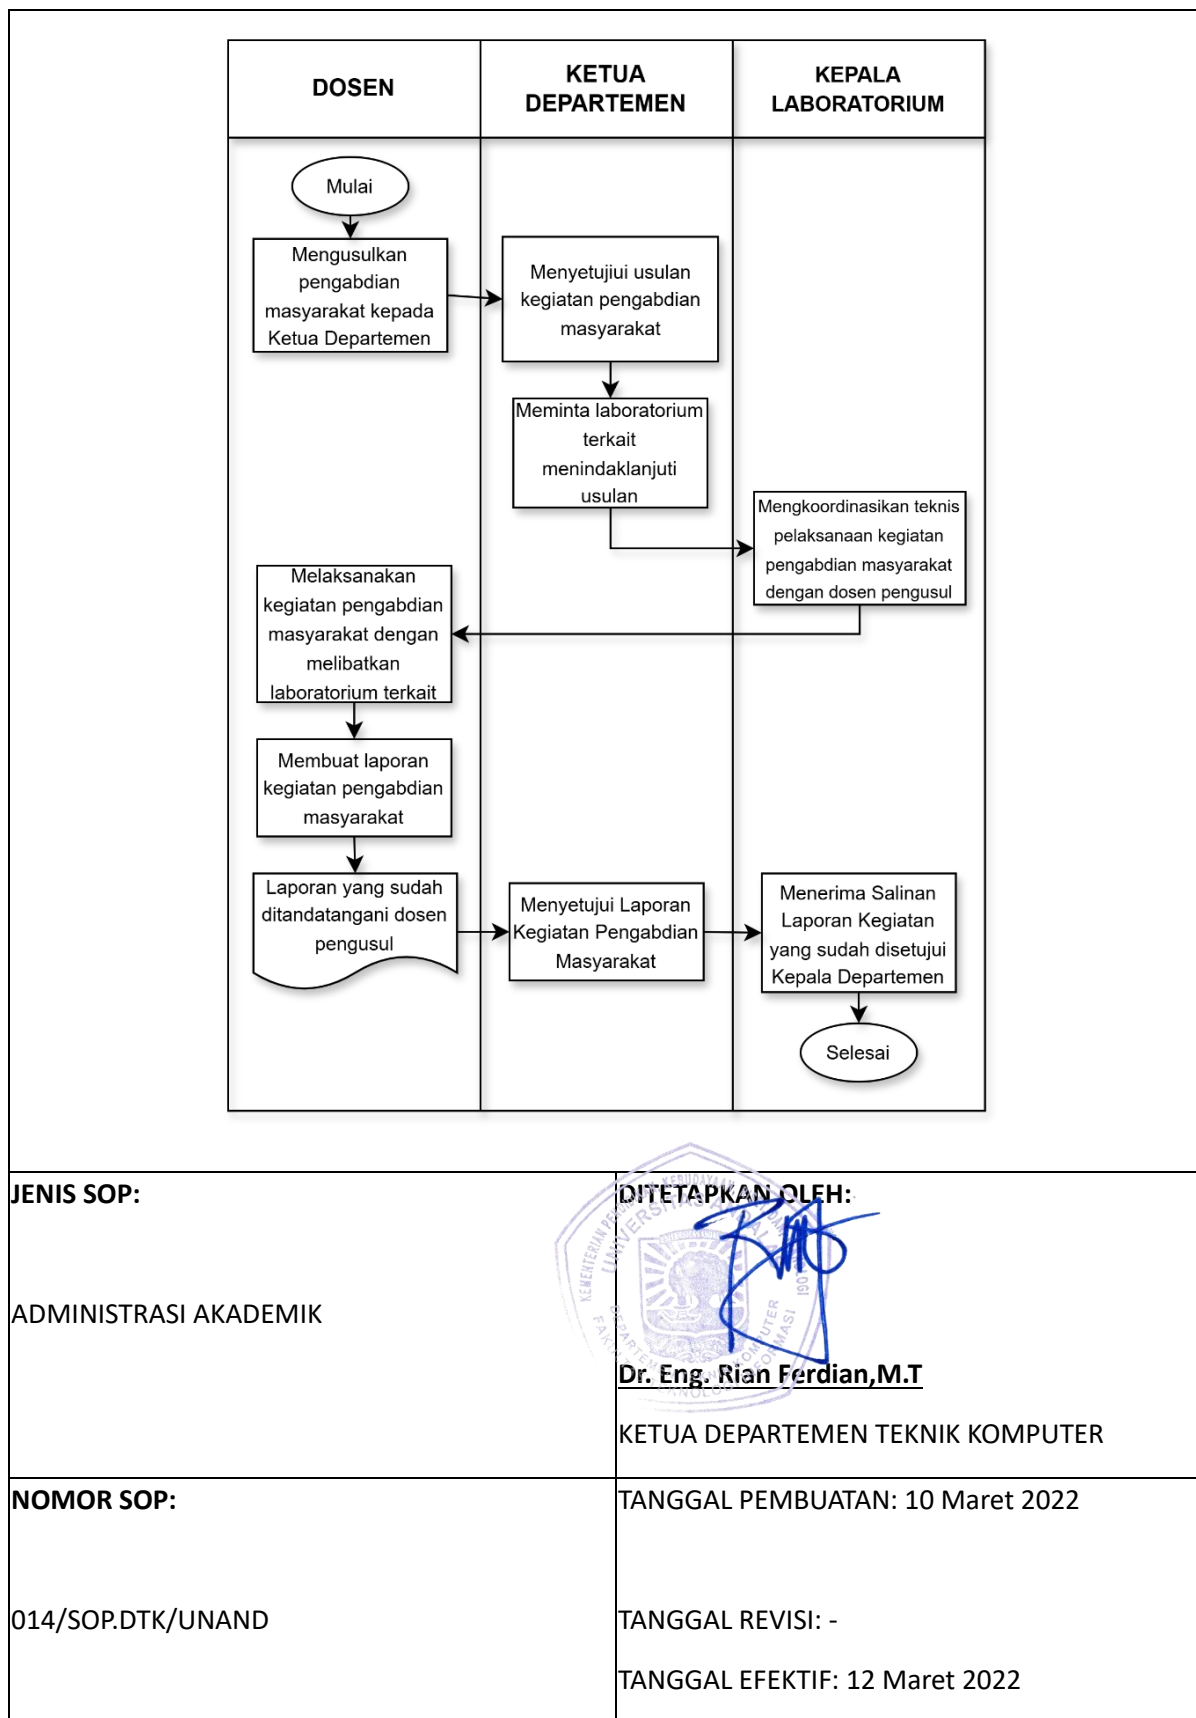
| DOSEN | KETUA DEPARTEMEN | KEPALA LABORATORIUM |
|---|---|---|

Mulai

Mengusulkan pengabdian masyarakat kepada Ketua Departemen

Menyetujiui usulan kegiatan pengabdian masyarakat

Meminta laboratorium terkait menindaklanjuti usulan

Mengkoordinasikan teknis pelaksanaan kegiatan pengabdian masyarakat dengan dosen pengusul

Melaksanakan kegiatan pengabdian masyarakat dengan melibatkan laboratorium terkait

Membuat laporan kegiatan pengabdian masyarakat

Laporan yang sudah ditandatangani dosen pengusul

Menyetujui Laporan Kegiatan Pengabdian Masyarakat

Menerima Salinan Laporan Kegiatan yang sudah disetujui Kepala Departemen

Selesai

| JENIS SOP: ADMINISTRASI AKADEMIK | DITETAPKAN OLEH: Dr. Eng. Rian Ferdian,M.T KETUA DEPARTEMEN TEKNIK KOMPUTER |
|---|---|
| NOMOR SOP: 014/SOP.DTK/UNAND | TANGGAL PEMBUATAN: 10 Maret 2022 TANGGAL REVISI: - TANGGAL EFEKTIF: 12 Maret 2022 |